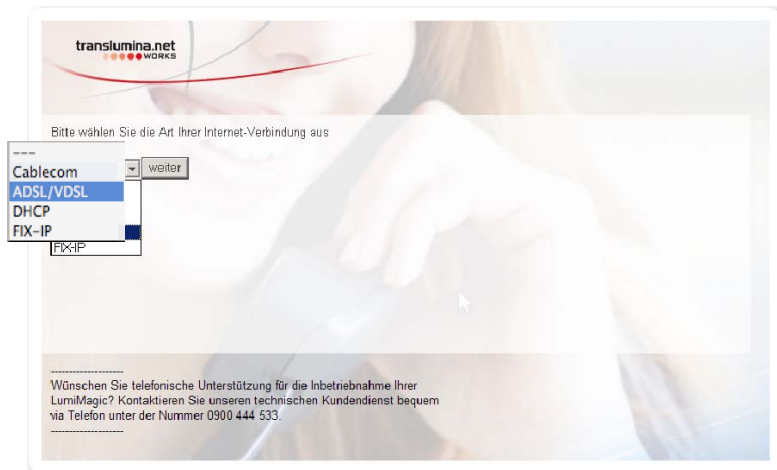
translumina.net
WORKS

Bitte wählen Sie die Art Ihrer Internet-Verbindung aus

---
Cablecom
ADSL/VDSL
DHCP
FIX-IP

weiter

FIX-IP

--------------------
Wünschen Sie telefonische Unterstützung für die Inbetriebnahme Ihrer LumiMagic? Kontaktieren Sie unseren technischen Kundendienst bequem via Telefon unter der Nummer 0900 444 533.
--------------------